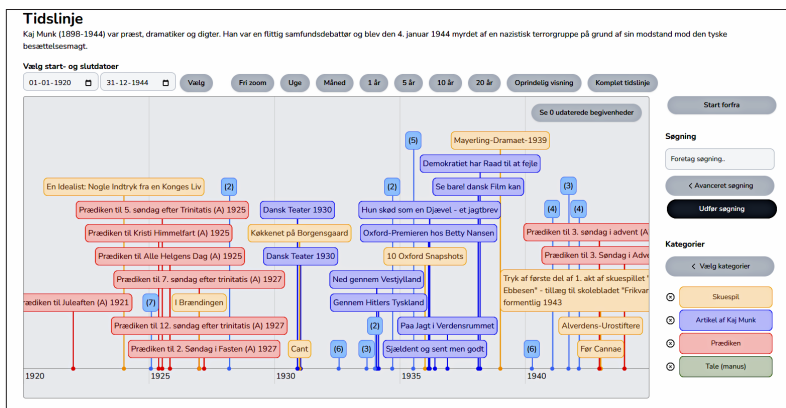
Tidslinje

Kaj Munk (1898-1944) var præst, dramatiker og digter. Han var en flittig samfundsdebattør og blev den 4. januar 1944 myrdet af en nazistisk terrorgruppe på grund af sin modstand mod den tyske besættelsesmagt.

Vælg start- og slutdatoer

01-01-1920 31-12-1944 Vælg Fri zoom Uge Måned 1 år 5 år 10 år 20 år Oprindelig visning Komplet tidslinje

Se 0 udaterede begivenheder

(5)
Mayerling-Dramaet-1939
Demokratiet har Raad til at fejle
En Idealist: Nogle Indtryk fra en Konges Liv
(2)
(2)
Se bare! dansk Film kan
(3)
Prædiken til 5. søndag efter Trinitatis (A) 1925
Dansk Teater 1930
Hun skød som en Djævel - et jagtbrev
(4)
(4)
Prædiken til Kristi Himmelfart (A) 1925
Køkkenet på Borgensgaard
Oxford-Premieren hos Betty Nansen
Prædiken til 3. søndag i advent (A)
Prædiken til Alle Helgens Dag (A) 1925
Dansk Teater 1930
10 Oxford Snapshots
Prædiken til 3. Søndag i Adve
Prædiken til 7. søndag efter trinitatis (A) 1927
Ned gennem Vestjylland
Tryk af første del af 1. akt af skuespillet " Ebbesen" - tillæg til skolebladet "Frikvar formentlig 1943
ædiken til Juleaften (A) 1921
(7)
I Brændingen
Gennem Hitlers Tyskland
Prædiken til 12. søndag efter trinitatis (A) 1927
(2)
Paa Jagt i Verdensrummet
Alverdens-Urostiftere
Prædiken til 2. Søndag i Fasten (A) 1927
Cant
(6)
(3)
Sjældent og sent men godt
(6)
Før Cannae

1920 1925 1930 1935 1940

Start forfra

Søgning

Foretag søgning..

Avanceret søgning

Udfør søgning

Kategorier

Vælg kategorier

Skuespil
Artikel af Kaj Munk
Prædiken
Tale (manus)